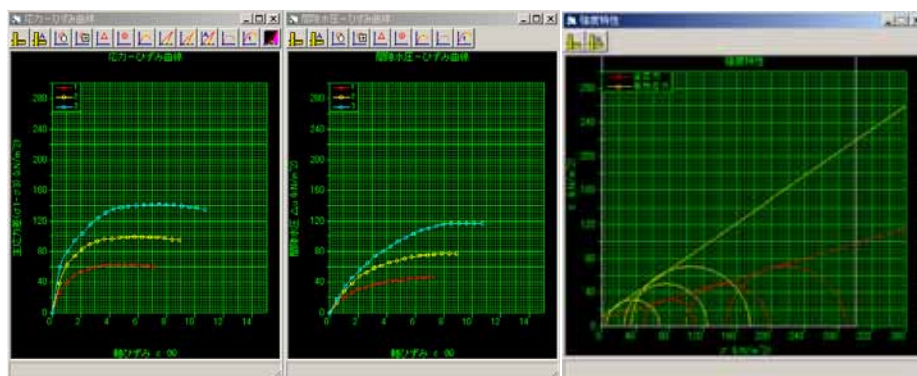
応力ーひずみ曲線
応力ーひずみ曲線
280
240
200
160
120
80
40
0
0 2 4 6 8 10 12 14
軸ひずみ ε (%)

間隙水圧ーひずみ曲線
間隙水圧ーひずみ曲線
280
240
200
160
120
80
40
0
0 2 4 6 8 10 12 14
軸ひずみ ε (%)

強度特性
強度特性
全応力
有効応力
280
240
200
160
120
80
40
0
0 40 80 120 160 200 240 280 320 360